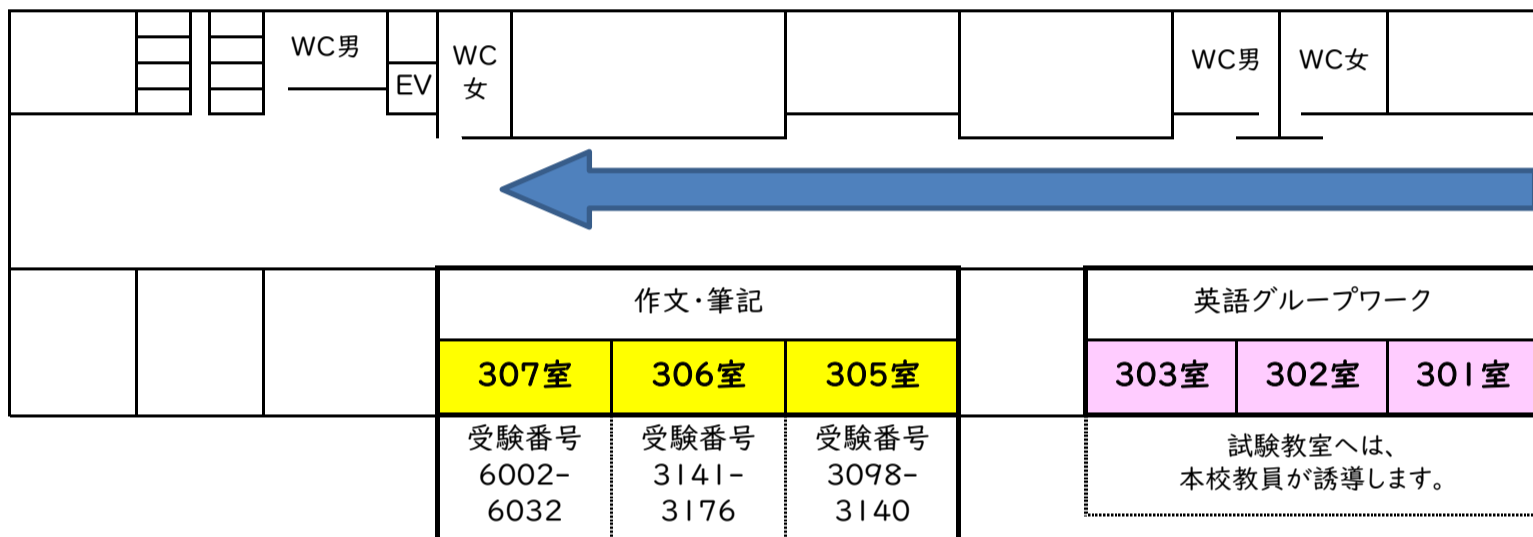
WC男

EV

WC
女

WC男

WC女

作文・筆記

| 307室 | 306室 | 305室 |
|---|---|---|
| 受験番号 6002-6032 | 受験番号 3141-3176 | 受験番号 3098-3140 |

英語グループワーク

| 303室 | 302室 | 301室 |
|---|---|---|

試験教室へは、
本校教員が誘導します。